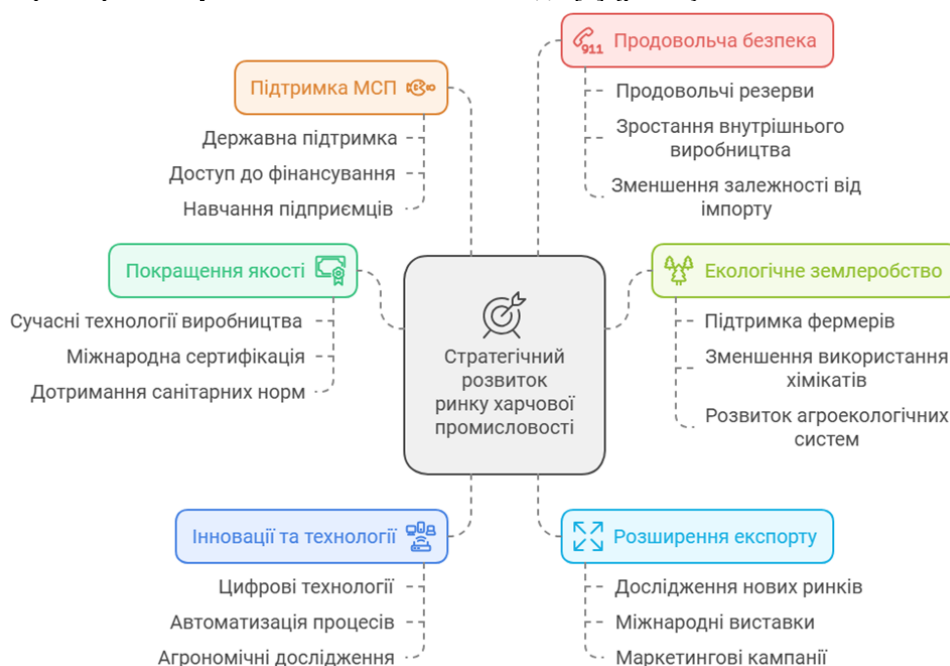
Стратегічний розвиток ринку харчової промисловості

Підтримка МСП
Державна підтримка
Доступ до фінансування
Навчання підприємців

911 Продовольча безпека
Продовольчі резерви
Зростання внутрішнього виробництва
Зменшення залежності від імпорту

Покращення якості
Сучасні технології виробництва
Міжнародна сертифікація
Дотримання санітарних норм

Екологічне землеробство
Підтримка фермерів
Зменшення використання хімікатів
Розвиток агроекологічних систем

Інновації та технології
Цифрові технології
Автоматизація процесів
Агрономічні дослідження

Розширення експорту
Дослідження нових ринків
Міжнародні виставки
Маркетингові кампанії